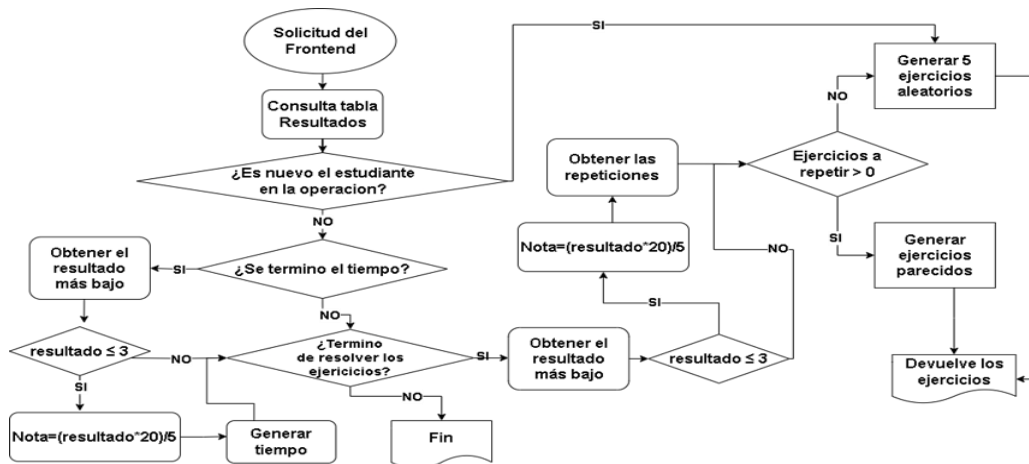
Solicitud del Frontend

Consulta tabla Resultados

¿Es nuevo el estudiante en la operacion?

SI

NO

Obtener el resultado más bajo

SI

¿Se termino el tiempo?

NO

resultado ≤ 3

NO

SI

Nota=(resultado*20)/5

Generar tiempo

¿Termino de resolver los ejercicios?

NO

Fin

SI

Obtener el resultado más bajo

resultado ≤ 3

SI

NO

Nota=(resultado*20)/5

Obtener las repeticiones

Ejercicios a repetir > 0

NO

Generar 5 ejercicios aleatorios

SI

Generar ejercicios parecidos

Devuelve los ejercicios